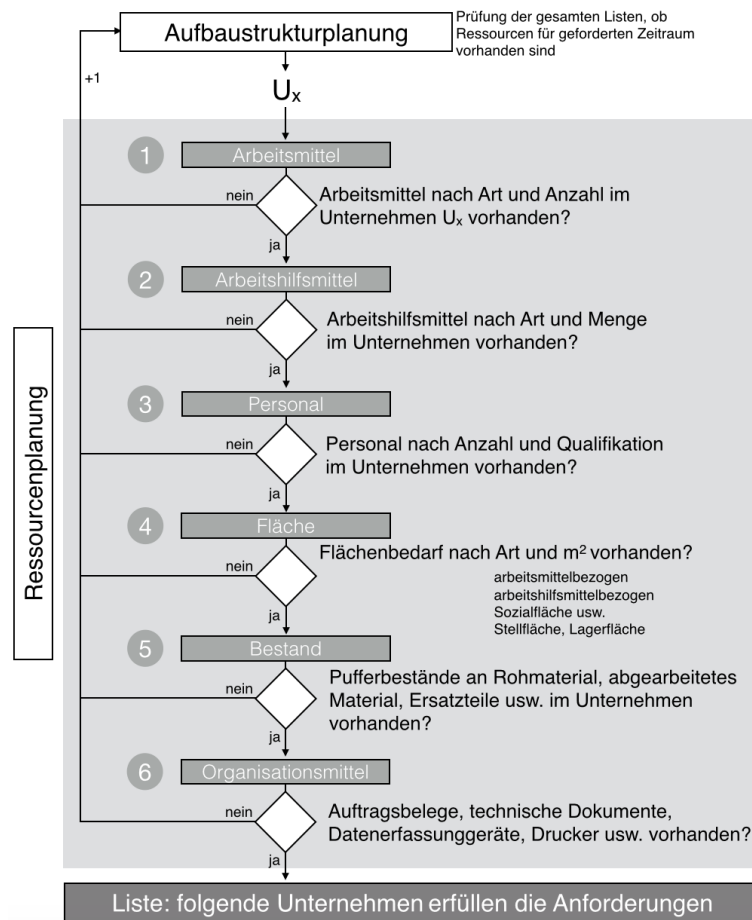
Aufbaustrukturplanung

Prüfung der gesamten Listen, ob Ressourcen für geforderten Zeitraum vorhanden sind

+1

$U_x$

Ressourcenplanung

1 Arbeitsmittel

nein

Arbeitsmittel nach Art und Anzahl im Unternehmen $U_x$ vorhanden?

ja

2 Arbeitshilfsmittel

nein

Arbeitshilfsmittel nach Art und Menge im Unternehmen vorhanden?

ja

3 Personal

nein

Personal nach Anzahl und Qualifikation im Unternehmen vorhanden?

ja

4 Fläche

nein

Flächenbedarf nach Art und $m^2$ vorhanden?

arbeitsmittelbezogen
arbeitshilfsmittelbezogen
Sozialfläche usw.
Stellfläche, Lagerfläche

ja

5 Bestand

nein

Pufferbestände an Rohmaterial, abgearbeitetes Material, Ersatzteile usw. im Unternehmen vorhanden?

ja

6 Organisationsmittel

nein

Auftragsbelege, technische Dokumente, Datenerfassunggeräte, Drucker usw. vorhanden?

ja

Liste: folgende Unternehmen erfüllen die Anforderungen